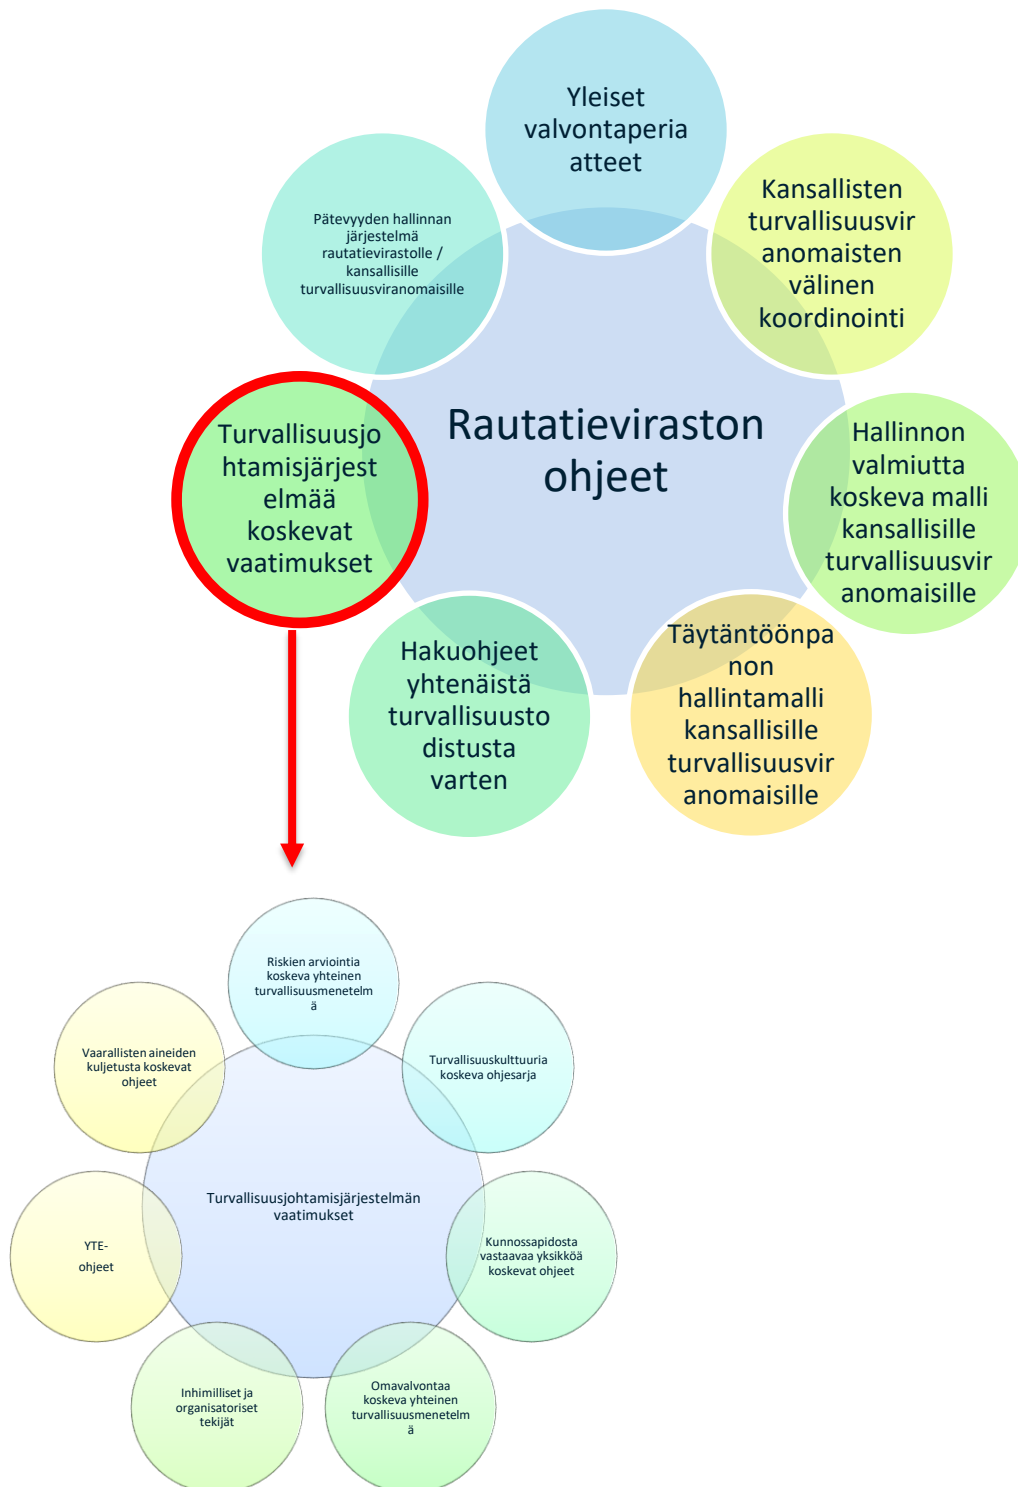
Yleiset valvontaperiaatteet

Kansallisten turvallisuusviranomaisten välinen koordinointi

Pätevyyden hallinnan järjestelmä rautatievirastolle / kansallisille turvallisuusviranomaisille

Rautatieviraston ohjeet

Turvallisuusjohtamisjärjestelmää koskevat vaatimukset

Hallinnon valmiutta koskeva malli kansallisille turvallisuusviranomaisille

Hakuohjeet yhtenäistä turvallisuustodistusta varten

Täytäntöönpanon hallintamalli kansallisille turvallisuusviranomaisille

Riskien arviointia koskeva yhteinen turvallisuusmenetelmä

Vaarallisten aineiden kuljetusta koskevat ohjeet

Turvallisuuskulttuuria koskeva ohjesarja

Turvallisuusjohtamisjärjestelmän vaatimukset

YTE-ohjeet

Kunnossapidosta vastaavaa yksikköä koskevat ohjeet

Inhimilliset ja organisatoriset tekijät

Omavalvontaa koskeva yhteinen turvallisuusmenetelmä